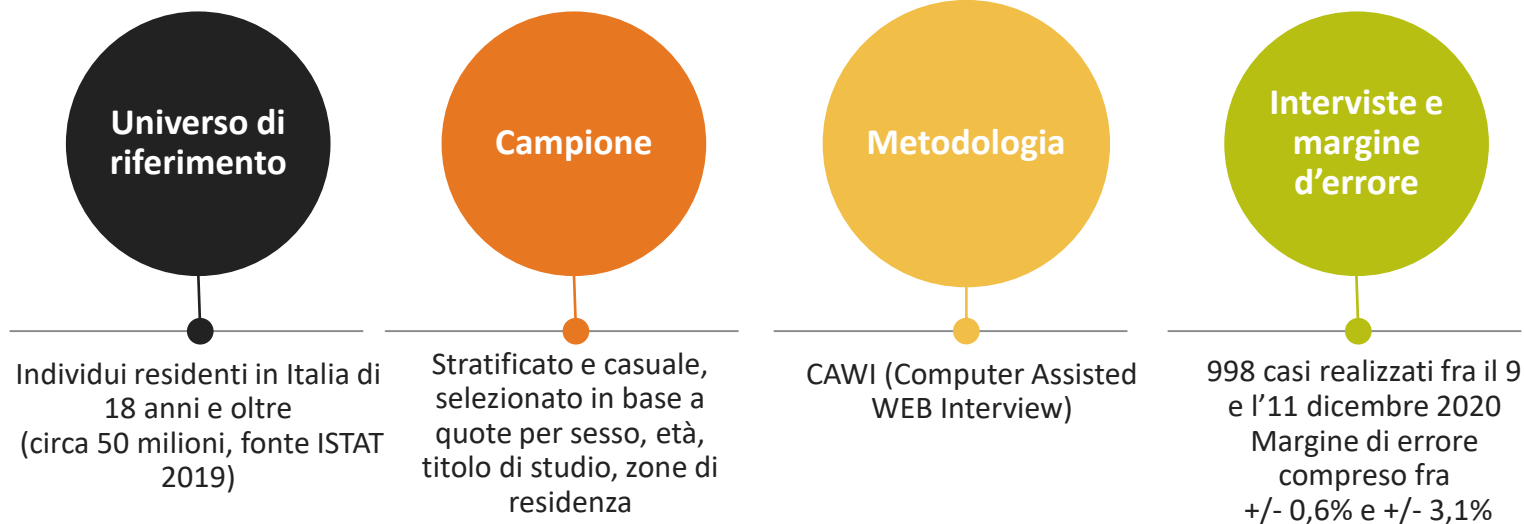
Universo di riferimento

Individui residenti in Italia di 18 anni e oltre
(circa 50 milioni, fonte ISTAT 2019)

Campione

Stratificato e casuale, selezionato in base a quote per sesso, età, titolo di studio, zone di residenza

Metodologia

CAWI (Computer Assisted WEB Interview)

Interviste e margine d’errore

998 casi realizzati fra il 9 e l’11 dicembre 2020
Margine di errore compreso fra
+/- 0,6% e +/- 3,1%